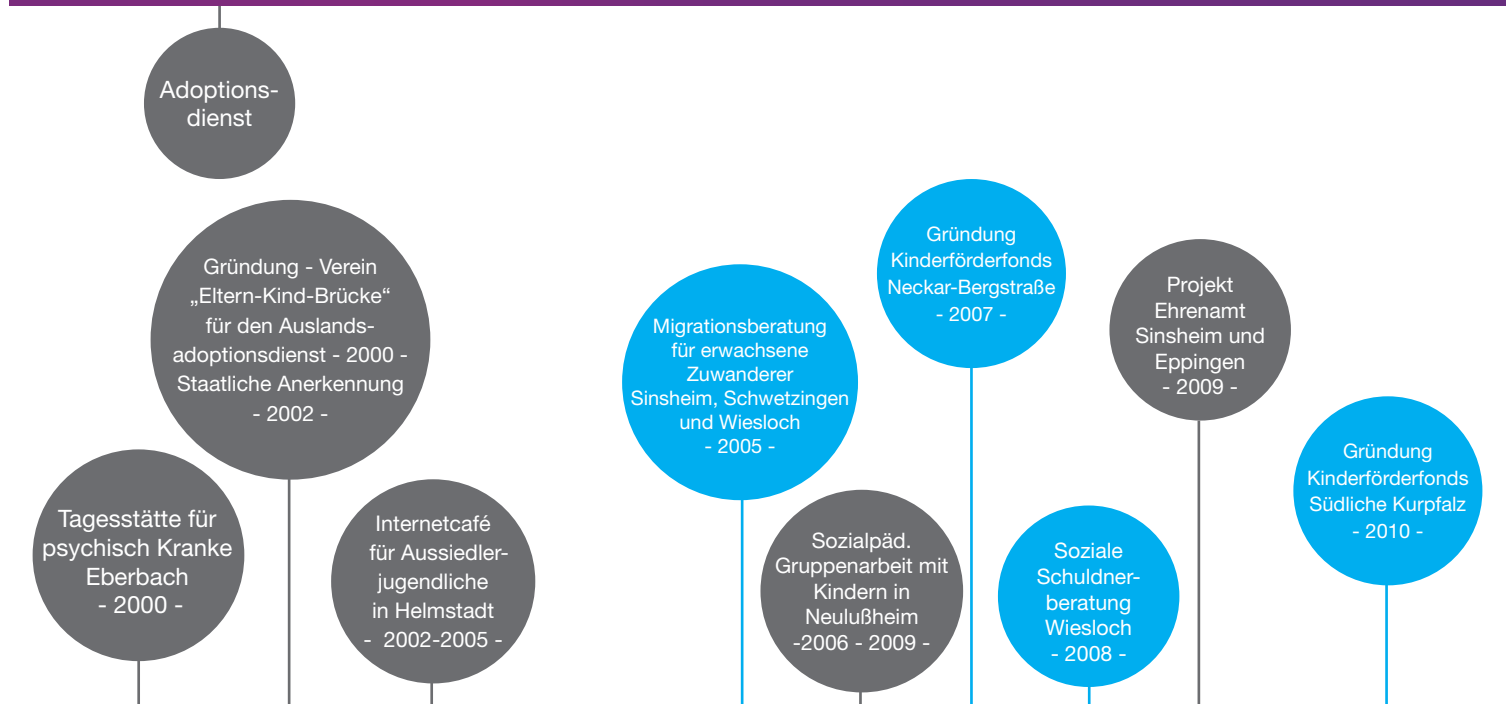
Adoptionsdienst

Gründung - Verein „Eltern-Kind-Brücke“ für den Auslandsadoptionsdienst - 2000 - Staatliche Anerkennung - 2002 -

Tagesstätte für psychisch Kranke Eberbach - 2000 -

Internetcafé für Aussiedlerjugendliche in Helmstadt - 2002-2005 -

Migrationsberatung für erwachsene Zuwanderer Sinsheim, Schwetzingen und Wiesloch - 2005 -

Sozialpäd. Gruppenarbeit mit Kindern in Neulußheim -2006 - 2009 -

Gründung Kinderförderfonds Neckar-Bergstraße - 2007 -

Soziale Schuldnerberatung Wiesloch - 2008 -

Projekt Ehrenamt Sinsheim und Eppingen - 2009 -

Gründung Kinderförderfonds Südliche Kurpfalz - 2010 -